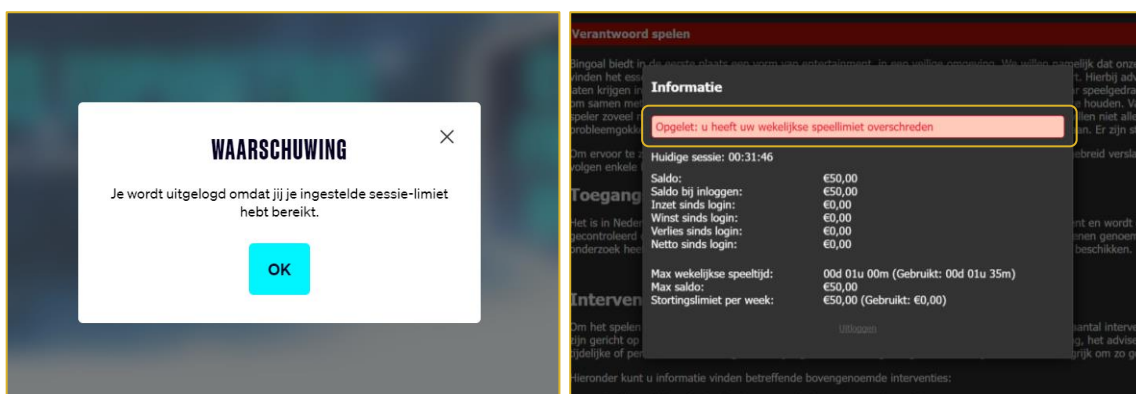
WAARSCHUWING

Je wordt uitgelogd omdat jij je ingestelde sessie-limiet hebt bereikt.

OK

Verantwoord spelen

Bingoal biedt in de eerste plaats een vorm van entertainment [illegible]

Informatie

Opgelet: u heeft uw wekelijkse speellimiet overschreden

Huidige sessie: 00:31:46

| | |
|---|---|
| Saldo: | €50,00 |
| Saldo bij inloggen: | €50,00 |
| Inzet sinds login: | €0,00 |
| Winst sinds login: | €0,00 |
| Verlies sinds login: | €0,00 |
| Netto sinds login: | €0,00 |

| | |
|---|---|
| Max wekelijkse speeltijd: | 00d 01u 00m (Gebruikt: 00d 01u 35m) |
| Max saldo: | €50,00 |
| Stortingslimiet per week: | €50,00 (Gebruikt: €0,00) |

Uitloggen

Toegang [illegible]

Interven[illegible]

Hieronder kunt u informatie vinden betreffende bovengenoemde interventies: